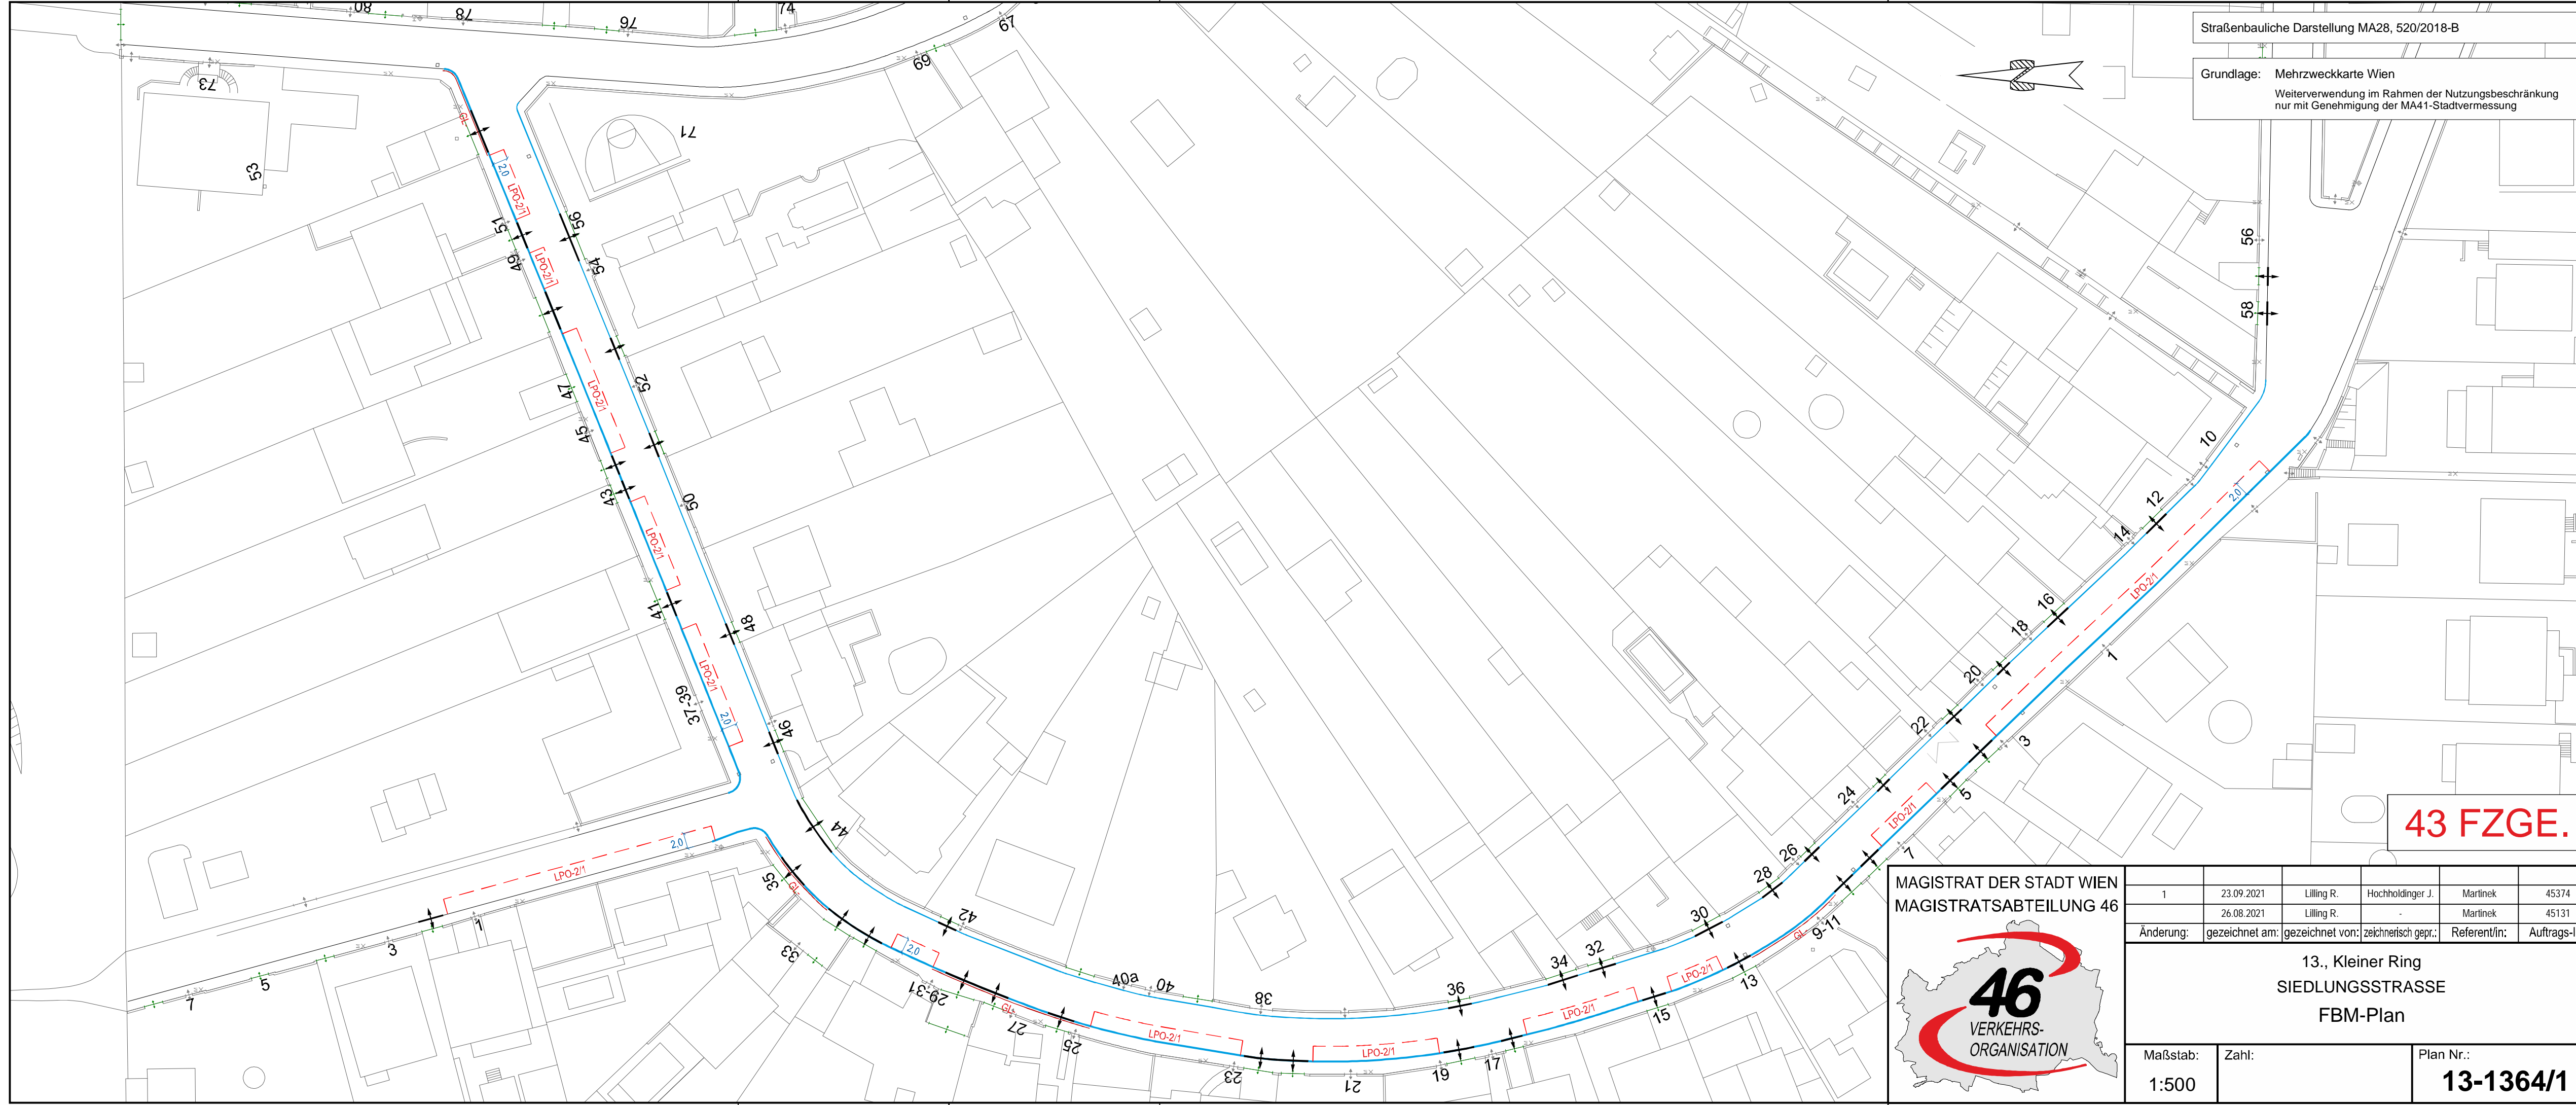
Straßenbauliche Darstellung MA28, 520/2018-B

Grundlage: Mehrzweckkarte Wien
Weiterverwendung im Rahmen der Nutzungsbeschränkung nur mit Genehmigung der MA41-Stadtvermessung

43 FZGE.

80 78 76 74 67 69 73 71 53 51 49 56 54 52 47 45 43 50 41 48 37-39 46 44 42 40a 40 38 36 34 32 30 28 26 24 22 20 18 16 14 12 10 56 58 1 3 5 7 9-11 13 15 17 19 21 23 25 27 29-31 33 35 1 3 5 7

LPO-2/1 2.0 GL

MAGISTRAT DER STADT WIEN
MAGISTRATSABTEILUNG 46

46 VERKEHRS-ORGANISATION

| Änderung: | gezeichnet am: | gezeichnet von: | zeichnerisch gepr.: | Referent/in: | Auftrags-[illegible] |
|---|---|---|---|---|---|
| 1 | 23.09.2021 | Lilling R. | Hochholdinger J. | Martinek | 45374 |
| | 26.08.2021 | Lilling R. | - | Martinek | 45131 |

13., Kleiner Ring
SIEDLUNGSSTRASSE
FBM-Plan

Maßstab: 1:500
Zahl:
Plan Nr.: 13-1364/1